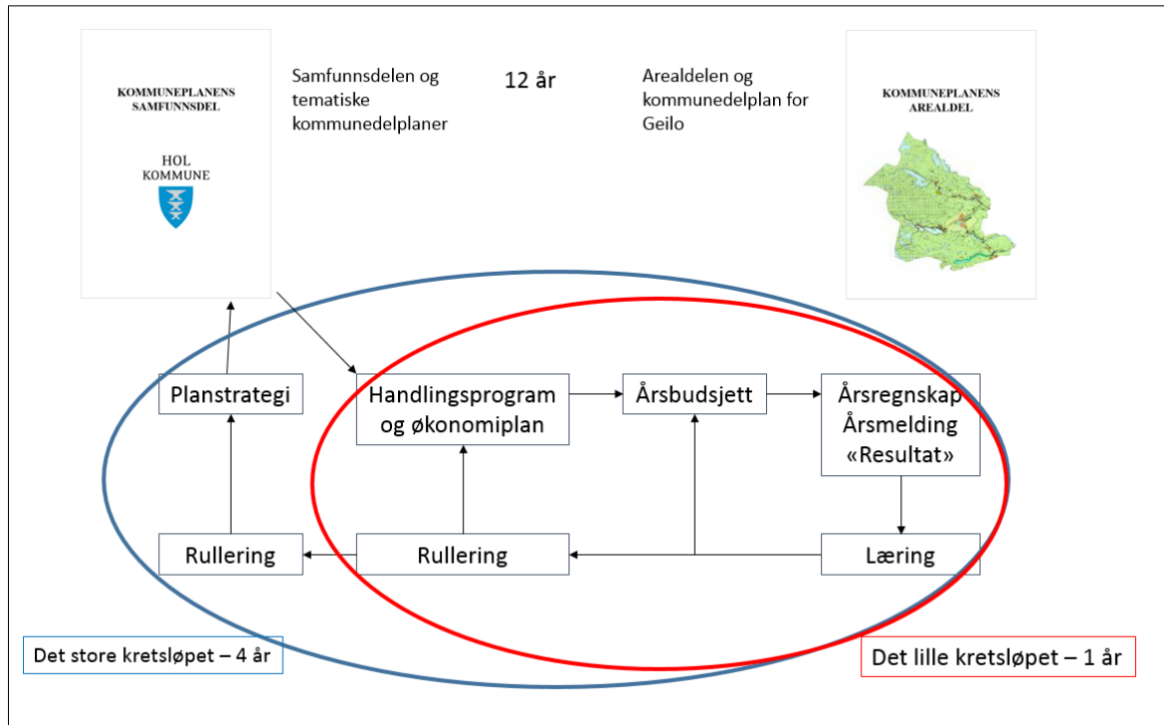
KOMMUNEPLANENS SAMFUNNSDEL

HOL KOMMUNE

Samfunnsdelen og tematiske kommunedelplaner

12 år

Arealdelen og kommunedelplan for Geilo

KOMMUNEPLANENS AREALDEL

Planstrategi

Handlingsprogram og økonomiplan

Årsbudsjett

Årsregnskap Årsmelding «Resultat»

Rullering

Rullering

Læring

Det store kretsløpet – 4 år

Det lille kretsløpet – 1 år